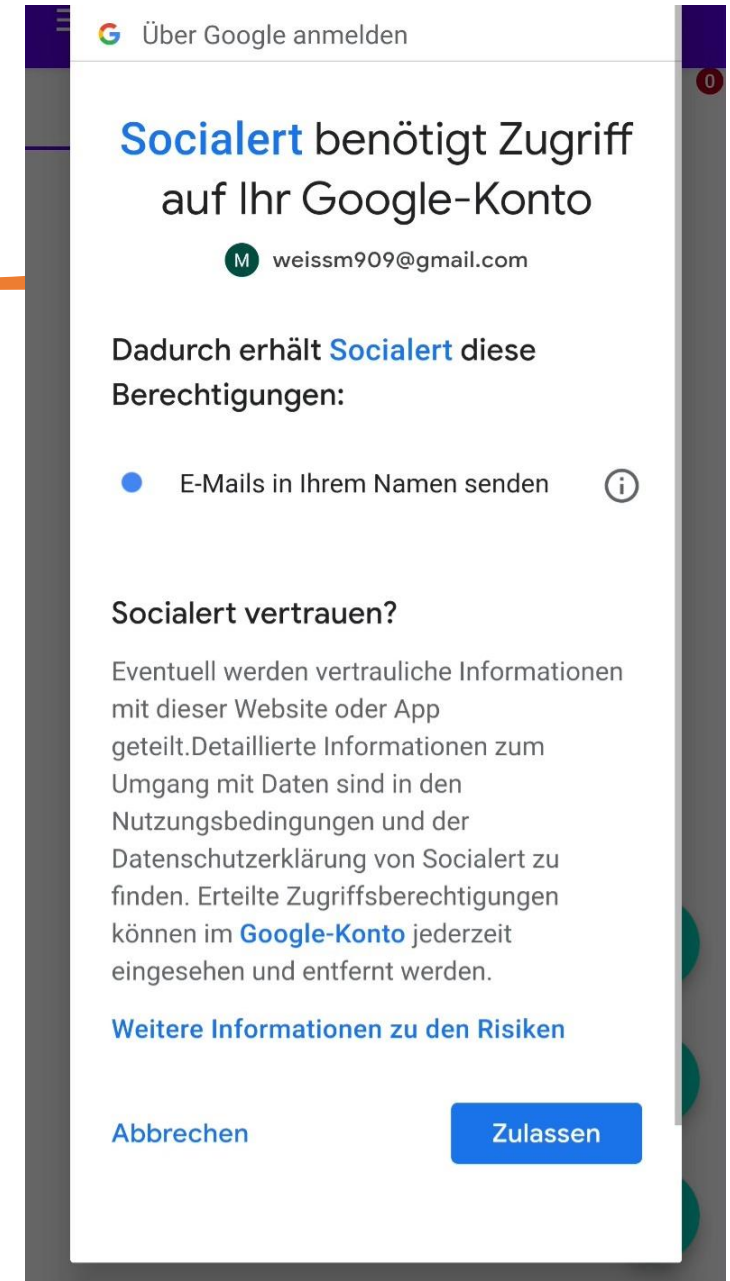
G Über Google anmelden

0

Socialert benötigt Zugriff auf Ihr Google-Konto

M weissm909@gmail.com

Dadurch erhält Socialert diese Berechtigungen:

E-Mails in Ihrem Namen senden

Socialert vertrauen?

Eventuell werden vertrauliche Informationen mit dieser Website oder App geteilt.Detaillierte Informationen zum Umgang mit Daten sind in den Nutzungsbedingungen und der Datenschutzerklärung von Socialert zu finden. Erteilte Zugriffsberechtigungen können im Google-Konto jederzeit eingesehen und entfernt werden.

Weitere Informationen zu den Risiken

Abbrechen

Zulassen